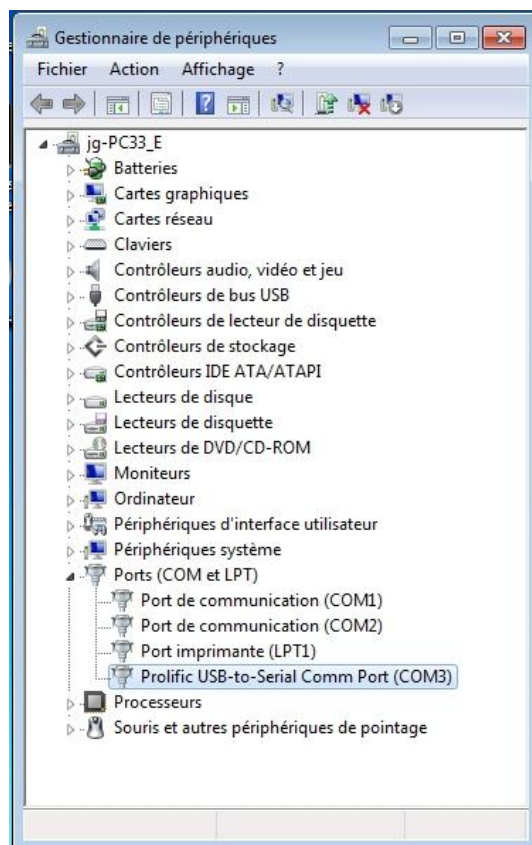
Gestionnaire de périphériques

Fichier Action Affichage ?

jg-PC33_E
Batteries
Cartes graphiques
Cartes réseau
Claviers
Contrôleurs audio, vidéo et jeu
Contrôleurs de bus USB
Contrôleurs de lecteur de disquette
Contrôleurs de stockage
Contrôleurs IDE ATA/ATAPI
Lecteurs de disque
Lecteurs de disquette
Lecteurs de DVD/CD-ROM
Moniteurs
Ordinateur
Périphériques d'interface utilisateur
Périphériques système
Ports (COM et LPT)
Port de communication (COM1)
Port de communication (COM2)
Port imprimante (LPT1)
Prolific USB-to-Serial Comm Port (COM3)
Processeurs
Souris et autres périphériques de pointage